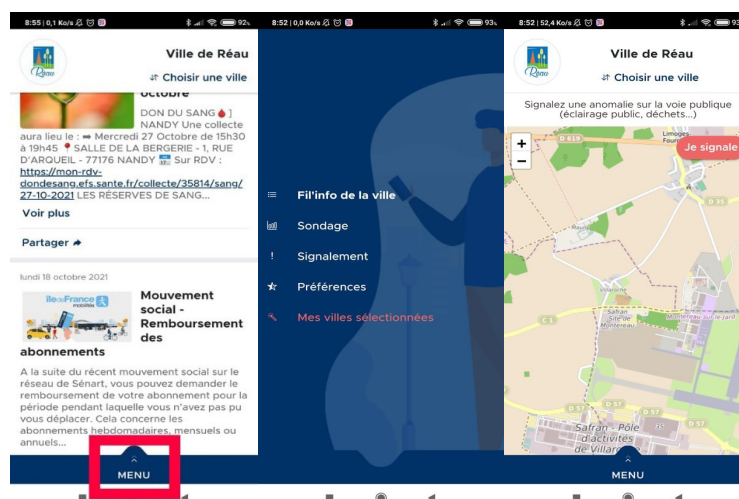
8:55 | 0,1 Ko/s 92%

Ville de Réau

Choisir une ville

octobre

DON DU SANG ] NANDY Une collecte aura lieu le : ➡ Mercredi 27 Octobre de 15h30 à 19h45 📍 SALLE DE LA BERGERIE - 1, RUE D'ARQUEIL - 77176 NANDY Sur RDV : https://mon-rdv-dondesang.efs.sante.fr/collecte/35814/sang/27-10-2021 LES RÉSERVES DE SANG...

Voir plus

Partager

lundi 18 octobre 2021

Mouvement social - Remboursement des abonnements

A la suite du récent mouvement social sur le réseau de Sénart, vous pouvez demander le remboursement de votre abonnement pour la période pendant laquelle vous n'avez pas pu vous déplacer. Cela concerne les abonnements hebdomadaires, mensuels ou annuels...

MENU

8:52 | 0,0 Ko/s 93

Fil'info de la ville

Sondage

Signalement

Préférences

Mes villes sélectionnées

8:52 | 52,4 Ko/s 93

Ville de Réau

Choisir une ville

Signalez une anomalie sur la voie publique (éclairage public, déchets...)

Je signale

Limoges-Fourches

Safran Site de Montereau

Safran - Pôle d'activités de Villaroche

MENU